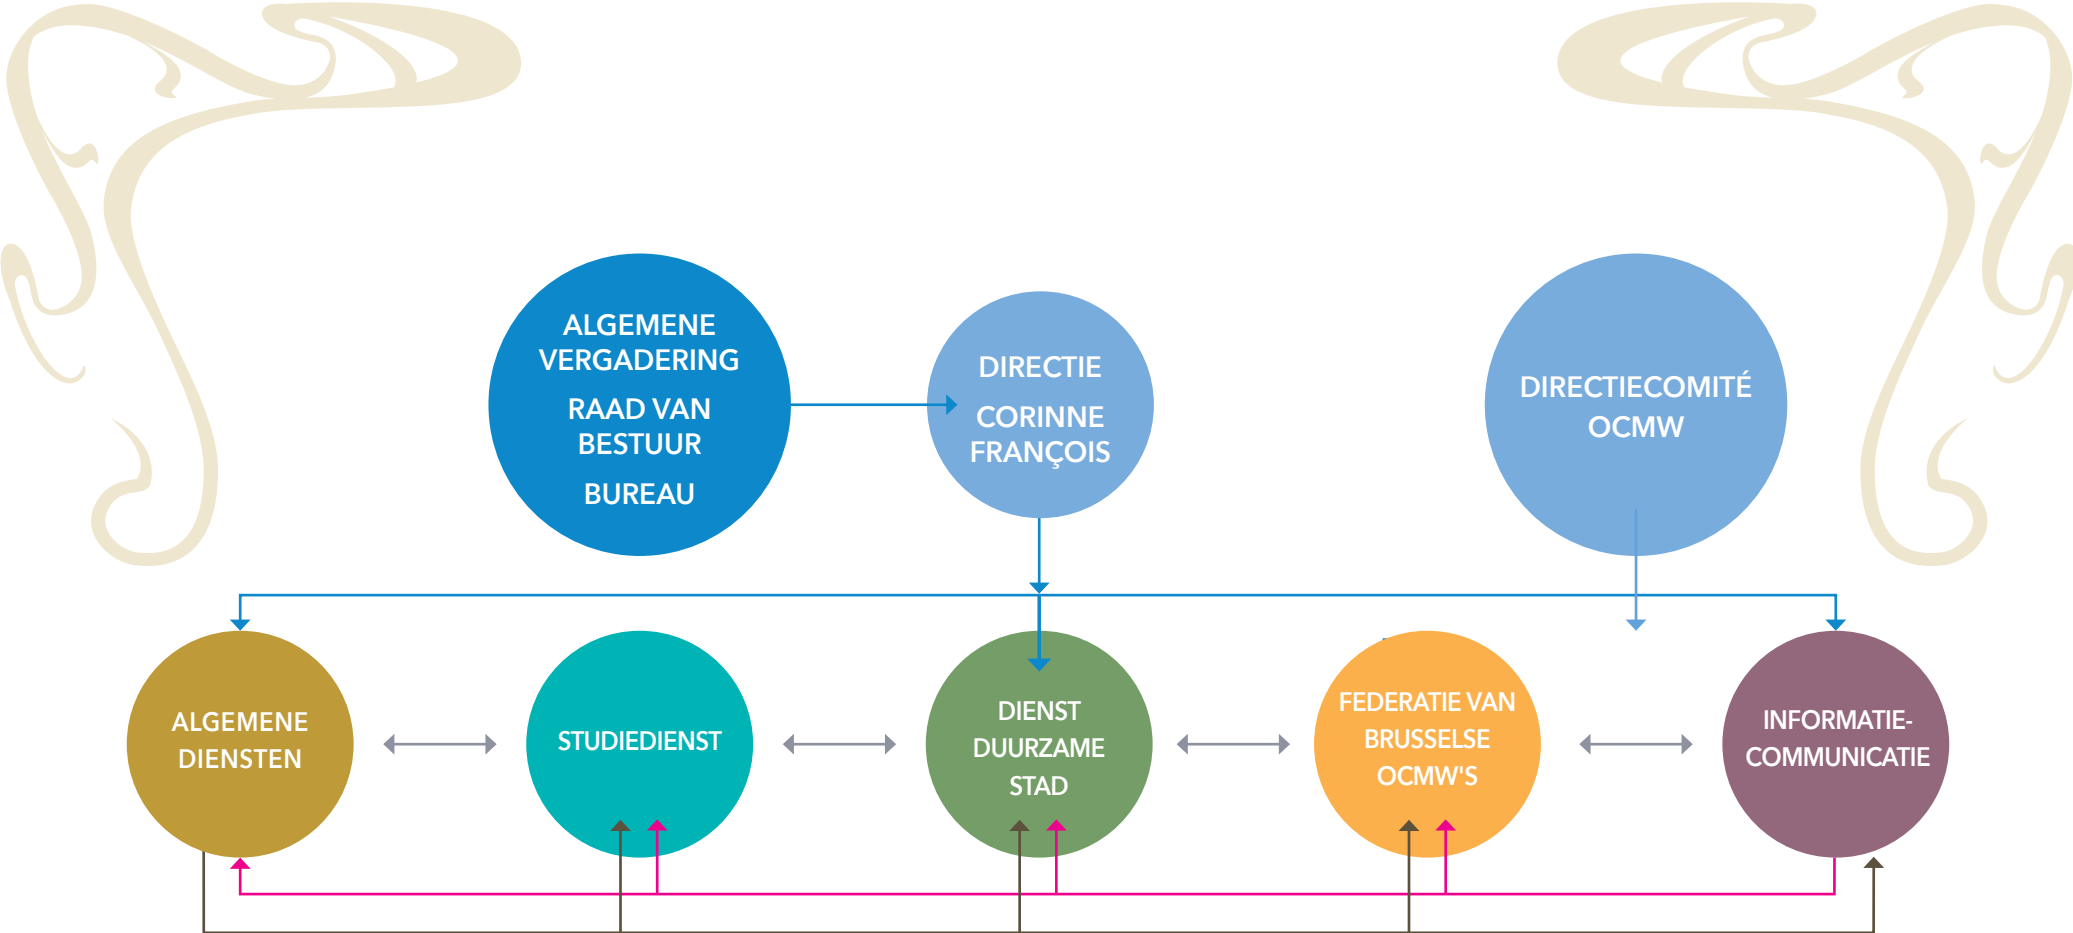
ALGEMENE VERGADERING

RAAD VAN BESTUUR

BUREAU

DIRECTIE

CORINNE FRANÇOIS

DIRECTIECOMITÉ OCMW

ALGEMENE DIENSTEN

STUDIEDIENST

DIENST DUURZAME STAD

FEDERATIE VAN BRUSSELSE OCMW'S

INFORMATIE-COMMUNICATIE